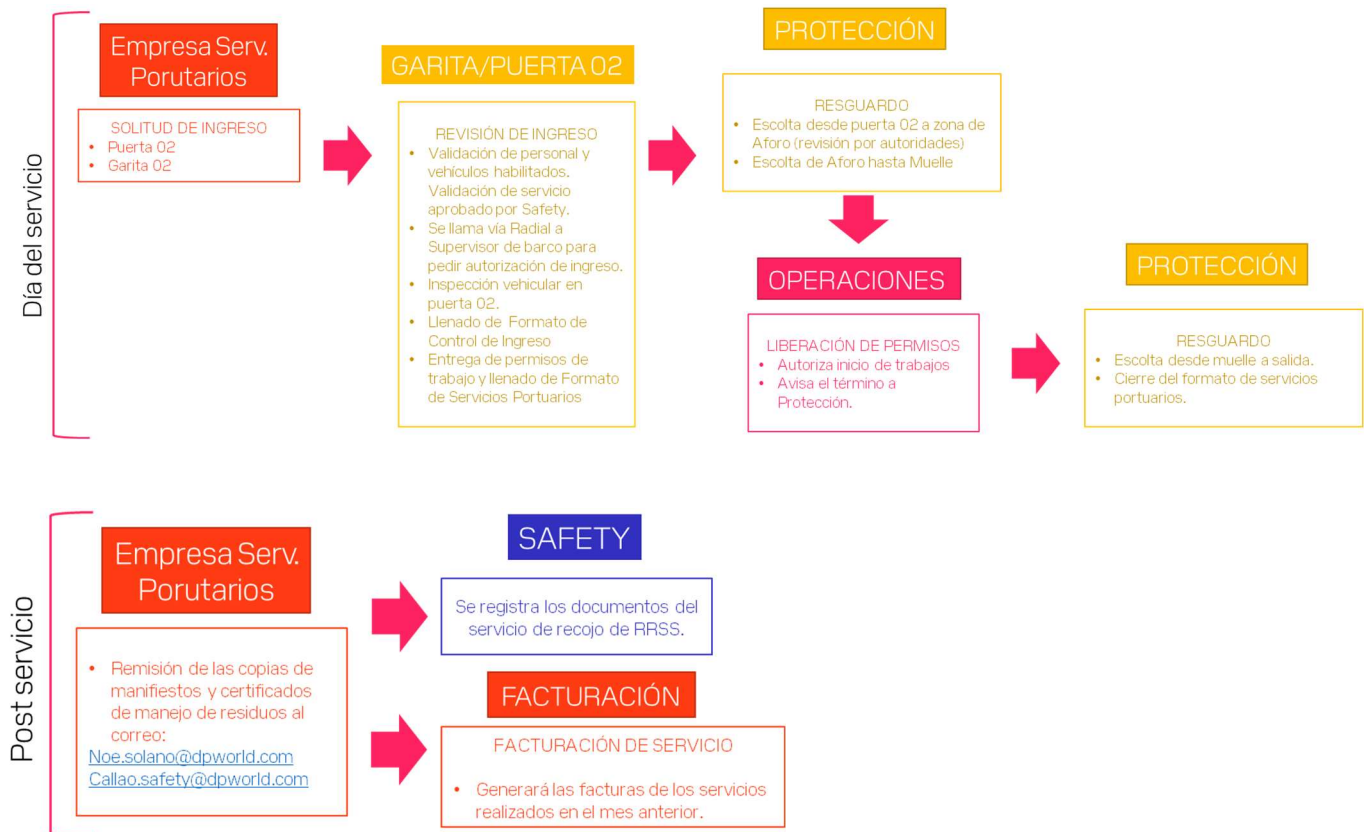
Día del servicio

Empresa Serv. Porutarios

SOLITUD DE INGRESO
• Puerta 02
• Garita 02

GARITA/PUERTA 02

REVISIÓN DE INGRESO
• Validación de personal y vehículos habilitados. Validación de servicio aprobado por Safety.
• Se llama vía Radial a Supervisor de barco para pedir autorización de ingreso.
• Inspección vehicular en puerta 02.
• Llenado de Formato de Control de Ingreso
• Entrega de permisos de trabajo y llenado de Formato de Servicios Portuarios

PROTECCIÓN

RESGUARDO
• Escolta desde puerta 02 a zona de Aforo (revisión por autoridades)
• Escolta de Aforo hasta Muelle

OPERACIONES

LIBERACIÓN DE PERMISOS
• Autoriza inicio de trabajos
• Avisa el término a Protección.

PROTECCIÓN

RESGUARDO
• Escolta desde muelle a salida.
• Cierre del formato de servicios portuarios.

Post servicio

Empresa Serv. Porutarios

• Remisión de las copias de manifiestos y certificados de manejo de residuos al correo:
Noe.solano@dpworld.com
Callao.safety@dpworld.com

SAFETY

Se registra los documentos del servicio de recojo de RRSS.

FACTURACIÓN

FACTURACIÓN DE SERVICIO

• Generará las facturas de los servicios realizados en el mes anterior.